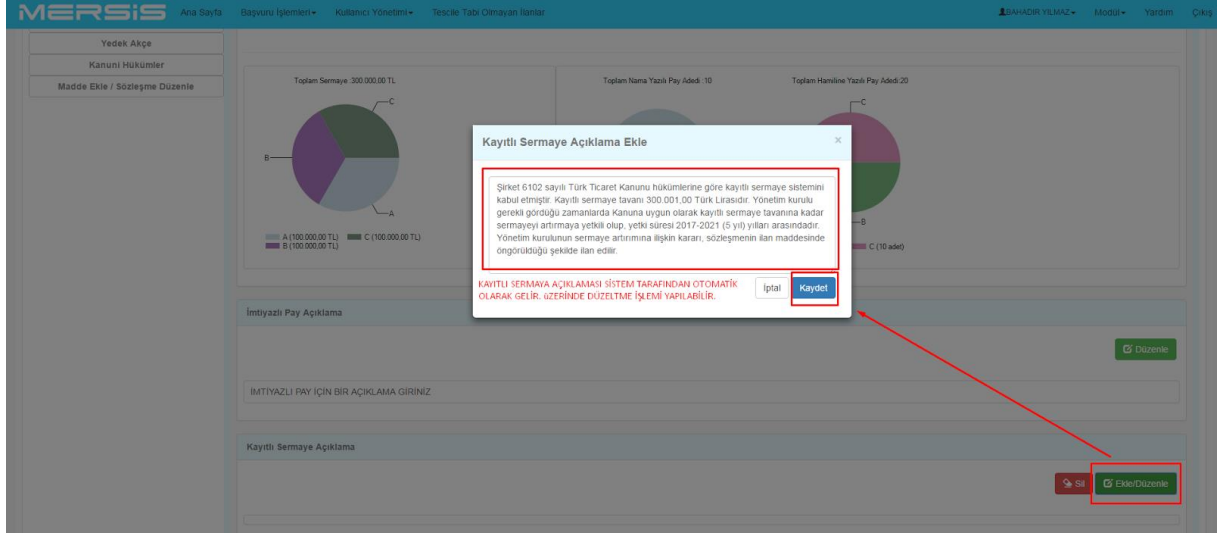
MERSiS Ana Sayfa Başvuru İşlemleri▾ Kullanıcı Yönetimi▾ Tescile Tabi Olmayan İlanlar

BAHADIR YILMAZ▾ Modül▾ Yardım Çıkış

Yedek Akçe
Kanuni Hükümler
Madde Ekle / Sözleşme Düzenle

Toplam Sermaye :300.000,00 TL

C
B
A

A (100.000,00 TL) C (100.000,00 TL)
B (100.000,00 TL)

Toplam Nama Yazılı Pay Adedi :10

Toplam Hamiline Yazılı Pay Adedi:20

C
B
C (10 adet)

Kayıtlı Sermaye Açıklama Ekle

×

Şirket 6102 sayılı Türk Ticaret Kanunu hükümlerine göre kayıtlı sermaye sistemini kabul etmiştir. Kayıtlı sermaye tavanı 300.001,00 Türk Lirasıdır. Yönetim kurulu gerekli gördüğü zamanlarda Kanuna uygun olarak kayıtlı sermaye tavanına kadar sermayeyi artırmaya yetkili olup, yetki süresi 2017-2021 (5 yıl) yılları arasındadır. Yönetim kurulunun sermaye artırımına ilişkin kararı, sözleşmenin ilan maddesinde öngörüldüğü şekilde ilan edilir.

KAYITLI SERMAYA AÇIKLAMASI SİSTEM TARAFINDAN OTOMATİK OLARAK GELİR. üZERİNDE DÜZELTME İŞLEMİ YAPILABİLİR.

İptal Kaydet

İmtiyazlı Pay Açıklama

Düzenle

İMTİYAZLI PAY İÇİN BİR AÇIKLAMA GİRİNİZ

Kayıtlı Sermaye Açıklama

Sil Ekle/Düzenle